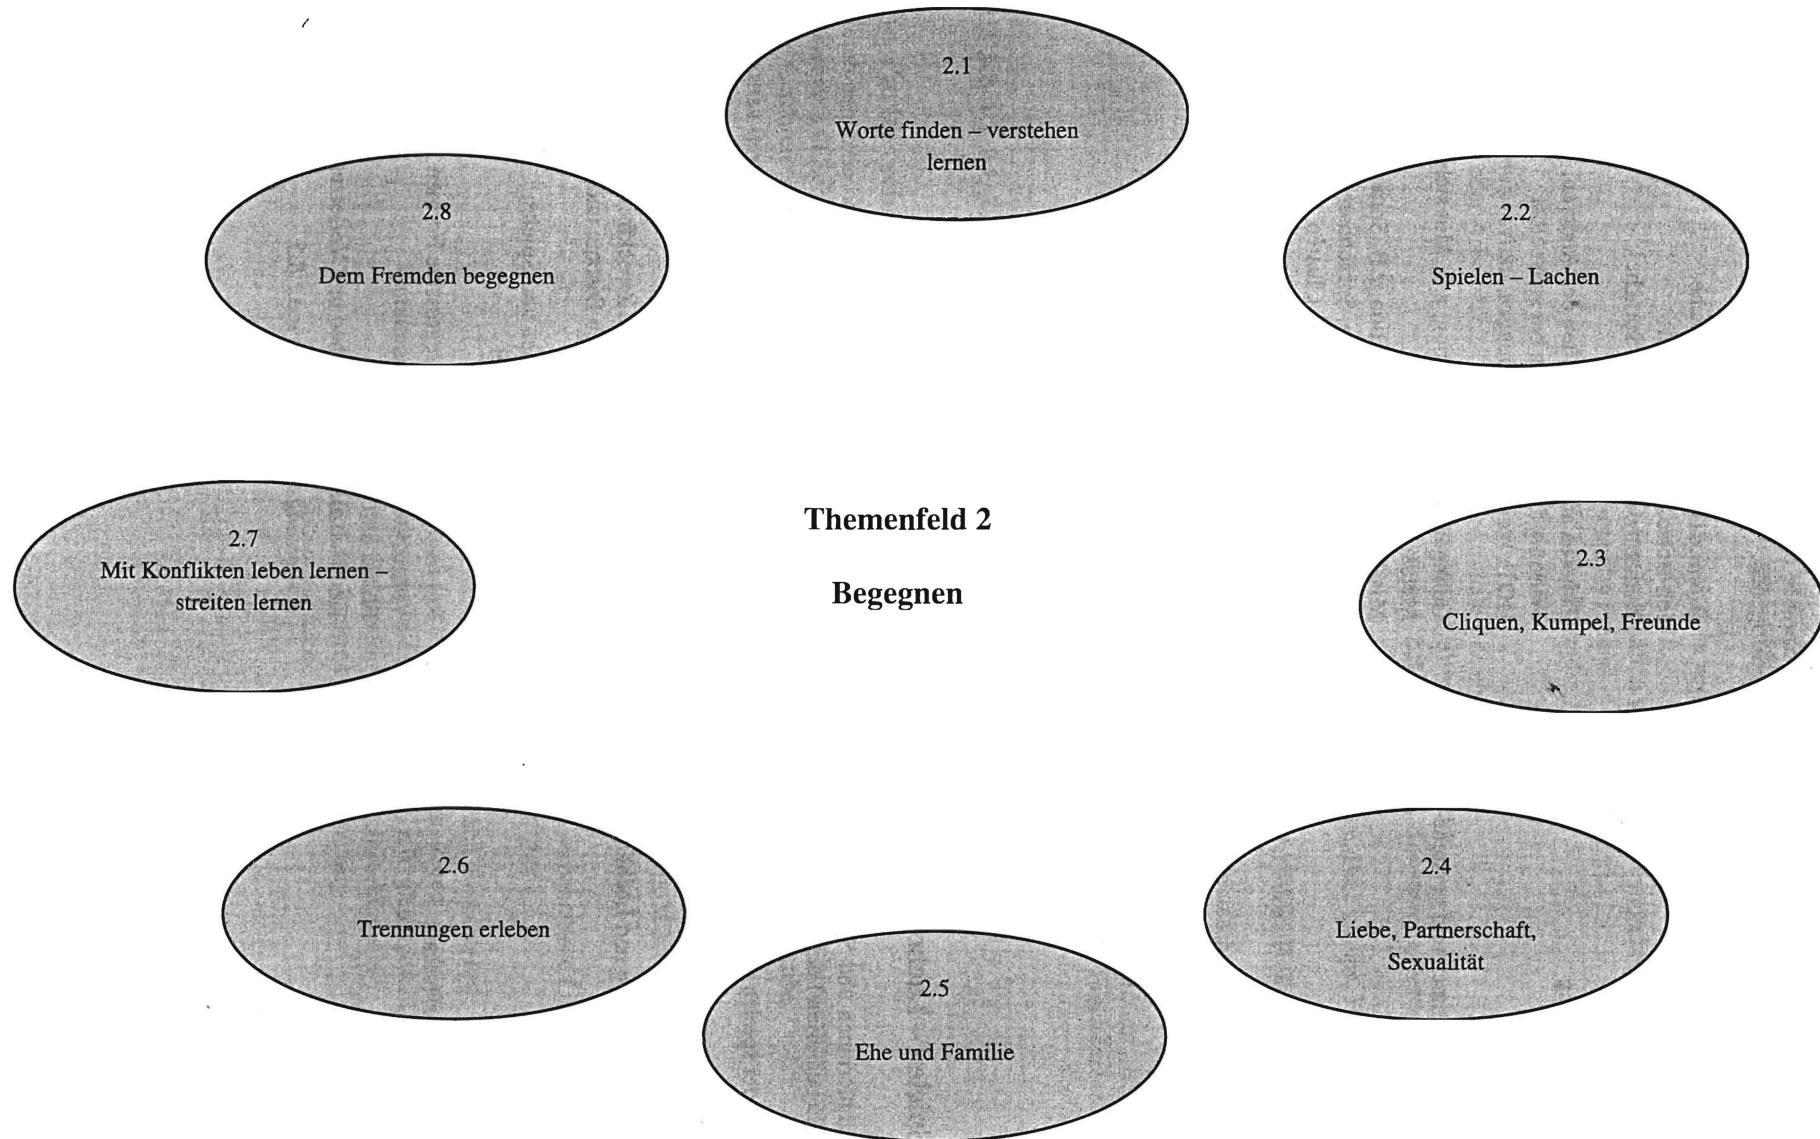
2.1

Worte finden – verstehen lernen

2.8

Dem Fremden begegnen

2.2

Spielen – Lachen

2.7
Mit Konflikten leben lernen – streiten lernen

Themenfeld 2

Begegnen

2.3

Cliquen, Kumpel, Freunde

2.6

Trennungen erleben

2.4

Liebe, Partnerschaft, Sexualität

2.5

Ehe und Familie